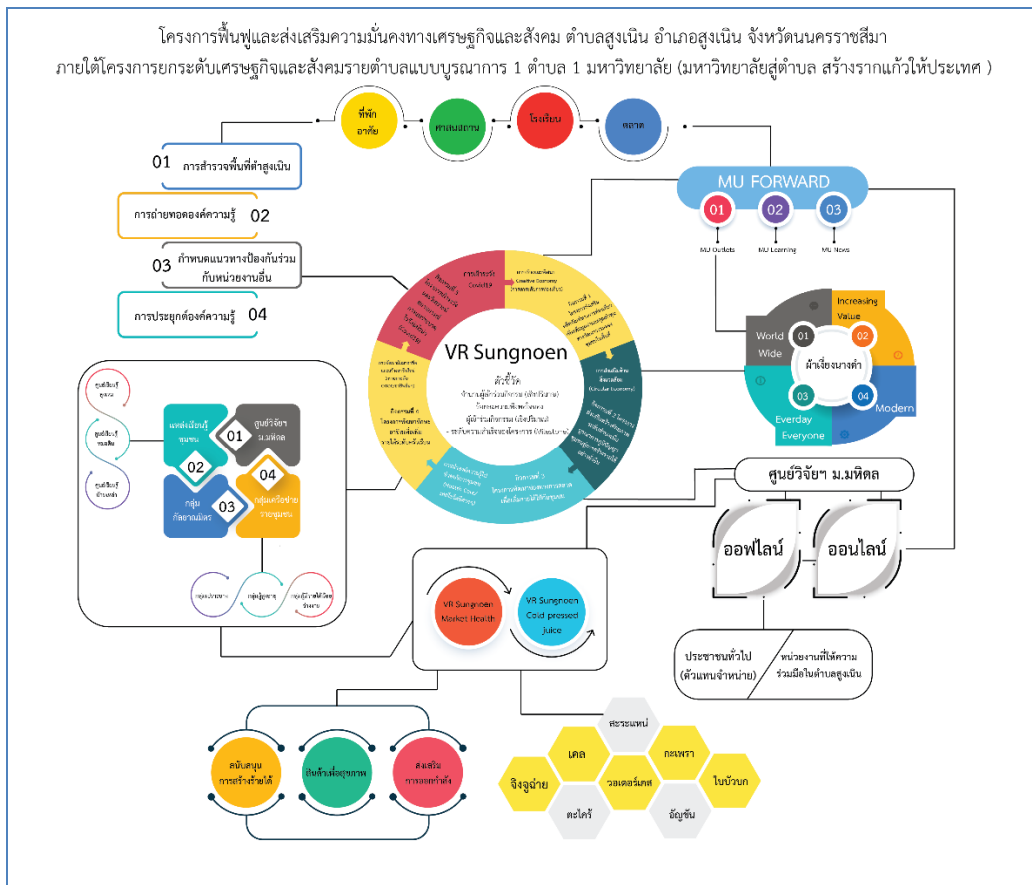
โครงการฟื้นฟูและส่งเสริมความมั่นคงทางเศรษฐกิจและสังคม ตำบลสูงเนิน อำเภอสูงเนิน จังหวัดนครราชสีมา
ภายใต้โครงการยกระดับเศรษฐกิจและสังคมรายตำบลแบบบูรณาการ 1 ตำบล 1 มหาวิทยาลัย (มหาวิทยาลัยสู่ตำบล สร้างรากแก้วให้ประเทศ )

ที่พัก อาศัย
ศาสนสถาน
โรงเรียน
ตลาด

01 การสำรวจพื้นที่ตำบลสูงเนิน
การถ่ายทอดองค์ความรู้ 02
03 กำหนดแนวทางป้องกันร่วมกับหน่วยงานอื่น
การประยุกต์องค์ความรู้ 04

MU FORWARD
01 MU Outlets
02 MU Learning
03 MU News

World Wide 01
Increasing Value 02
03 Everday Everyone
04 Modern
ผ้าเชียงนางคำ

VR Sungnoen
ตัวชี้วัด

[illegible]

01 ศูนย์วิจัยฯ ม.มหิดล
แหล่งเรียนรู้ชุมชน 02
กลุ่มกัลยาณมิตร 03
04 กลุ่มเครือข่ายร้านชุมชน

ศูนย์วิจัยฯ ม.มหิดล
ออฟไลน์
ออนไลน์
ประชาชนทั่วไป (ตัวแทนจำหน่าย)
หน่วยงานที่ให้ความร่วมมือในตำบลสูงเนิน

VR Sungnoen Market Health
VR Sungnoen Cold pressed juice

สนับสนุนการสร้างรายได้
ส้มตำเพื่อสุขภาพ
ส่งเสริมการออกกำลัง

สะระแหน่
เคล
กะเพรา
จิงจูฉ่าย
วอเตอร์เครส
ใบบัวบก
ตะไคร้
อัญชัน